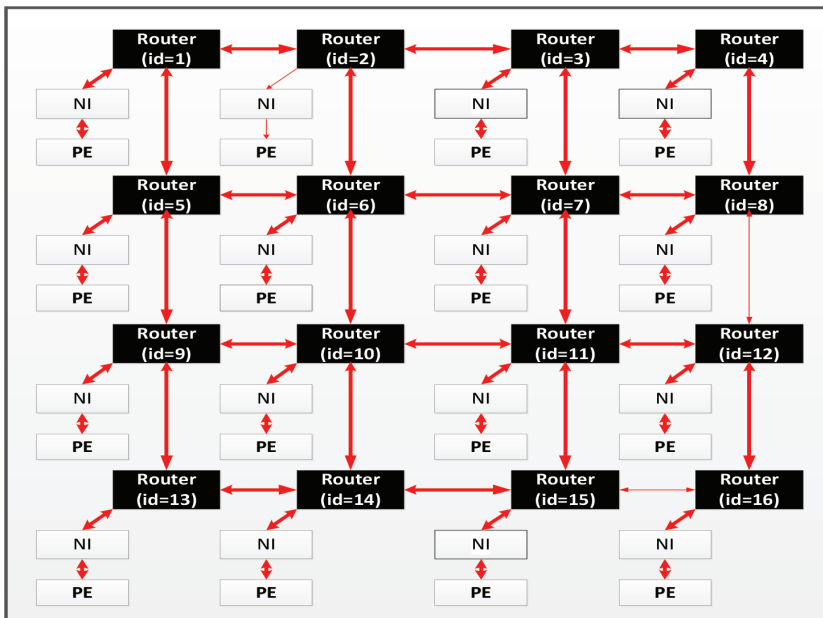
Router (id=1)

Router (id=2)

Router (id=3)

Router (id=4)

NI

PE

NI

PE

NI

PE

NI

PE

Router (id=5)

Router (id=6)

Router (id=7)

Router (id=8)

NI

PE

NI

PE

NI

PE

NI

PE

Router (id=9)

Router (id=10)

Router (id=11)

Router (id=12)

NI

PE

NI

PE

NI

PE

NI

PE

Router (id=13)

Router (id=14)

Router (id=15)

Router (id=16)

NI

PE

NI

PE

NI

PE

NI

PE